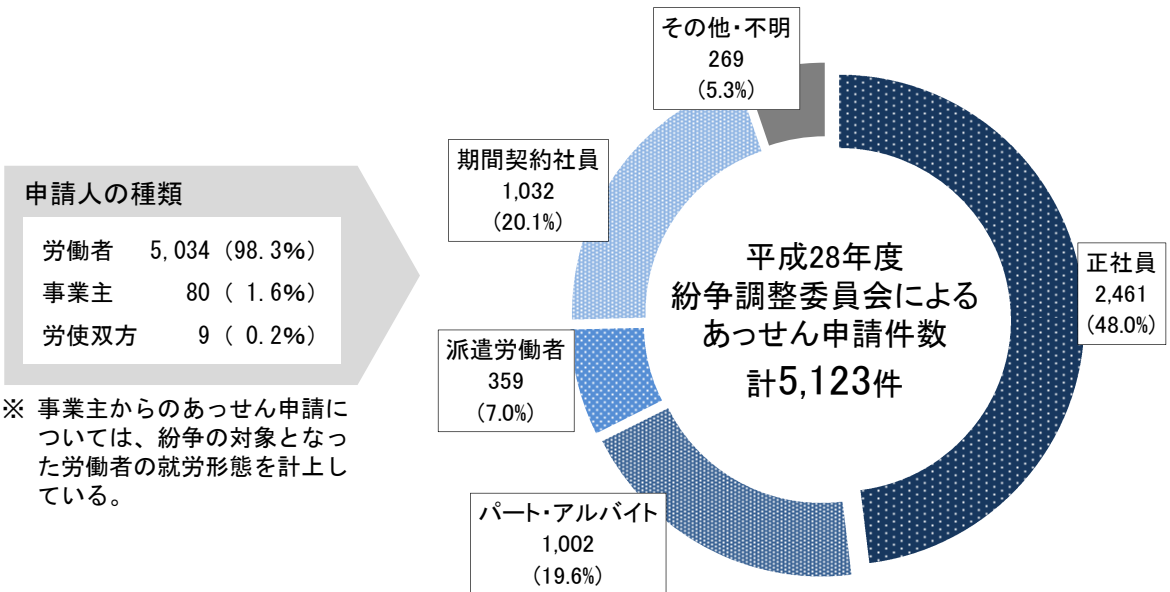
申請人の種類

| | |
|---|---|
| 労働者 | 5,034（98.3%） |
| 事業主 | 80（ 1.6%） |
| 労使双方 | 9（ 0.2%） |

※ 事業主からのあっせん申請については、紛争の対象となった労働者の就労形態を計上している。

その他・不明
269
（5.3%）

期間契約社員
1,032
（20.1%）

平成28年度
紛争調整委員会による
あっせん申請件数
計5,123件

正社員
2,461
（48.0%）

派遣労働者
359
（7.0%）

パート・アルバイト
1,002
（19.6%）